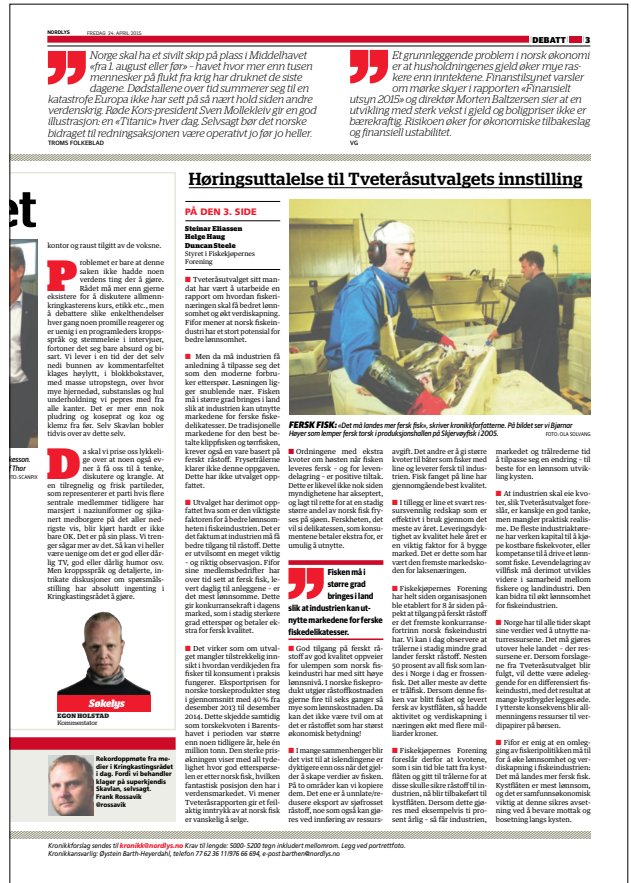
NORDLYS FREDAG 24. APRIL 2015 DEBATT 3

Norge skal ha et sivilt skip på plass i Middelhavet «fra 1. august eller før» – havet hvor mer enn tusen mennesker på flukt fra krig har druknet de siste dagene. Dødstallene over tid sommerer seg til en katastrofe Europa ikke har sett på så nært hold siden andre verdenskrig. Røde Kors-president Sven Mollekleiv gir en god illustrasjon: en «Titanic» hver dag. Selvsagt bør det norske bidraget til redningsaksjonen være operativt jo før jo heller.
TROMS FOLKEBLAD

Et grunnleggende problem i norsk økonomi er at husholdningenes gjeld øker mye raskere enn inntektene. Finanstilsynet varsler om mørke skyer i rapporten «Finansielt utsyn 2015» og direktør Morten Baltzersen sier at en utvikling med sterk vekst i gjeld og boligpriser ikke er bærekraftig. Risikoen øker for økonomiske tilbakeslag og finansiell ustabilitet.
VG

Høringsuttalelse til Tveteråsutvalgets innstilling

et

kontor og raust tilgitt av de voksne.

Problemet er bare at denne saken ikke hadde noen verdens ting der å gjøre. Rådet må mer enn gjerne eksistere for å diskutere allmennkringkasterens kurs, etikk etc., men å debattere slike enkelthendelser hver gang noen promille reagerer og er uenig i en programleders kroppsspråk og stemmeleie i intervjuer, fortoner det seg bare absurd og bisart. Vi lever i en tid der det selv nedi bunnen av kommentarfeltet klages høylytt, i blokkbokstaver, med masse utropstegn, over hvor mye hjernedød, substansløs og hul underholdning vi pepres med fra alle kanter. Det er mer enn nok pludring og koseprat og koz og klemz fra før. Selv Skavlan bobler tidvis over av dette selv.

Da skal vi prise oss lykkelige over at noen også evner å få oss til å tenke, diskutere og krangle. At en tilregnelig og frisk partileder, som representerer et parti hvis flere sentrale medlemmer tidligere har marsjert i nazi­uniformer og sjikanert medborgere på det aller nedrigste vis, blir stilt kjapt hardt er ikke bare OK. Det er på sin plass. Vi trenger sågar mer av det. Så kan vi heller være uenige om det er god eller dårlig TV, god eller dårlig humor osv. Men kroppsspråk og detaljerte, intrikate diskusjoner om spørsmålsstilling har absolutt ingenting i Kringkastingsrådet å gjøre.

tesson.
Thor
FOTO: SCANPIX

Søkelys
EGON HOLSTAD
Kommentator

Rekordpoppete fra medier i Kringkastingsrådet i dag. Fordi vi behandler klager på superkjendis Skavlan, selvsagt.
Frank Rossavik
@rossavik

PÅ DEN 3. SIDE

Stelmar Eliassen
Helge Haug
Duncan Steele
Styret i Fiskekjøpernes Forening

■ Tveteråsutvalget sitt mandat har vært å utarbeide en rapport om hvordan fiskerinæringen skal få bedret lønnsomhet og økt verdiskaping. Fifor mener at norsk fiskeindustri har et stort potensial for bedre lønnsomhet.

■ Men da må industrien få anledning å tilpasse seg det som den moderne forbruker etterspør. Løsningen ligger snublende nær. Fisken må i større grad bringes i land slik at industrien kan utnytte markedene for ferske fiskedelikatesser. De tradisjonelle markedene for den best betalte klippfisken og tørrfisken, krever også en vare basert på ferskt råstoff. Frysetrålerne klarer ikke denne oppgaven. Dette har ikke utvalget oppfattet.

■ Utvalget har derimot oppfattet hva som er den viktigste faktoren for å bedre lønnsomheten i fiskeindustrien. Det er det faktum at industrien må få bedre tilgang til råstoff. Derfor utvilsomt en meget viktig – og riktig observasjon. Fifor sine medlemsbedrifter har over tid sett at ferske fisk, levert daglig til anleggene – er det mest lønnsomme. Dette gir konkurransekraft i dagens marked, som i stadig sterkere grad etterspør og betaler ekstra for fersk kvalitet.

■ Det virker som om utvalget mangler tilstrekkelig innsikt i hvordan verdikjeden fra fisker til konsument i praksis fungerer. Eksportprisen for norske torskeprodukter steg i gjennomsnitt med 40% fra desember 2013 til desember 2014. Dette skjedde samtidig som torskekvoten i Barentshavet i perioden var større enn noen tidligere år, hele en million tonn. Den sterke prisøkningen viser med all tydelighet hvor god etterspørselen er etter norsk fisk, hvilken fantastisk posisjon den har i verdensmarkedet. Vi mener Tveteråsrapporten gir et feilaktig inntrykk av at norsk fisk er vanskelig å selge.

FERSK FISK: «Det må landes mer fersk fisk», skriver kronikkforfatterne. På bildet ser vi Bjørnar Høyer som lemper fersk torsk i produksjonshallen på Skjervøyfisk i 2005.
FOTO: OLA SOLVANG

■ Ordningene med ekstra kvoter om høsten når fisken leveres fersk – og for levendelagring – er positive tiltak. Dette er likevel ikke noe siden myndighetene har akseptert, og lagt til rette for at en stadig større andel av norsk fisk fryses på sjøen. Ferskheten, det vil si delikatessen, som konsumentene betaler ekstra for, er umulig å utnytte.

Fisken må i større grad bringes i land slik at industrien kan utnytte markedene for ferske fiskedelikatesser.

■ God tilgang på ferskt råstoff av god kvalitet oppveier for ulempen som norsk fiskeindustri har med sitt høye lønnsnivå. I norske fiskeprodukt utgjør råstoffkostnaden gjerne fire til seks ganger så mye som lønnskostnaden. Da kan det ikke være tvil om at det er råstoffet som har størst økonomisk betydning!

■ I mange sammenhenger blir det vist til at islendingene er dyktigere enn oss når det gjelder å skape verdier av fisken. På to områder kan vi kopiere dem. Det ene er å unnlate/redusere eksport av sjøfrosset råstoff, noe som også kan gjøres ved innføring av ressursavgift. Det andre er å gi større kvoter til båter som fisker med line og leverer fersk til industrien. Fisk fanget på line har gjennomgående best kvalitet.

■ I tillegg er line et svært ressursvennlig redskap som er effektivt i bruk gjennom det meste av året. Leveringsdyktighet av kvalitet hele året er en viktig faktor for å bygge marked. Det er dette som har vært den fremste markedskoden for laksenæringen.

■ Fiskekjøpernes Forening har helt siden organisasjonen ble etablert for 8 år siden påpekt at tilgang på ferskt råstoff er det fremste konkurransefortrinn norsk fiskeindustri har. Vi kan i dag observere at trålerne i stadig mindre grad lander ferskt råstoff. Nesten 50 prosent av all fisk som landes i Norge i dag er frossenfisk. Det aller meste av dette er trålfisk. Dersom denne fisken var blitt fisket og levert fersk av kystflåten, så hadde aktivitet og verdiskaping i næringen økt med flere milliarder kroner.

■ Fiskekjøpernes Forening foreslår derfor at kvotene, som i sin tid ble tatt fra kystflåten og gitt til trålerne for at disse skulle sikre råstoff til industrien, nå blir tilbakeført til kystflåten. Dersom dette gjøres med eksempelvis 10 prosent årlig – så får industrien, markedet og trålerederne tid å tilpasse seg en endring – til beste for en lønnsom utvikling kysten.

■ At industrien skal eie kvoter, slik Tveteråsutvalget foreslår, er kanskje en god tanke, men mangler praktisk realisme. De fleste industriaktørene har verken kapital til å kjøpe kostbare fiskekvoter, eller kompetanse til å drive et lønnsomt fiske. Levendelagring av villfisk må derimot utvikles videre i samarbeid mellom fiskere og landindustri. Den kan bidra til økt lønnsomhet for fiskeindustrien.

■ Norge har til alle tider skapt sine verdier ved å utnytte naturressursene. Det må gjøres utover hele landet – der ressursene er. Dersom forslagene fra Tveteråsutvalget blir fulgt, vil dette være ødeleggende for en differensiert fiskeindustri, med det resultat at mange kystbygder legges øde. I ytterste konsekvens blir allmenningens ressurser til verdipapirer på børsen.

■ Fifor er enig at en omlegging av fiskeripolitikken må til for å øke lønnsomhet og verdiskaping i fiskeindustrien. Det må landes mer fersk fisk. Kystflåten er mest lønnsom, og det er samfunnsøkonomisk viktig at denne sikres avsetning ved å bevare mottak og bosetning langs kysten.

Kronikkforslag sendes til kronikk@nordlys.no Krav til lengde: 5000- 5200 tegn inkludert mellomrom. Legg ved portrettfoto.
Kronikkansvarlig: Øystein Barth-Heyerdahl, telefon 77 62 36 11/976 66 694, e-post barthen@nordlys.no